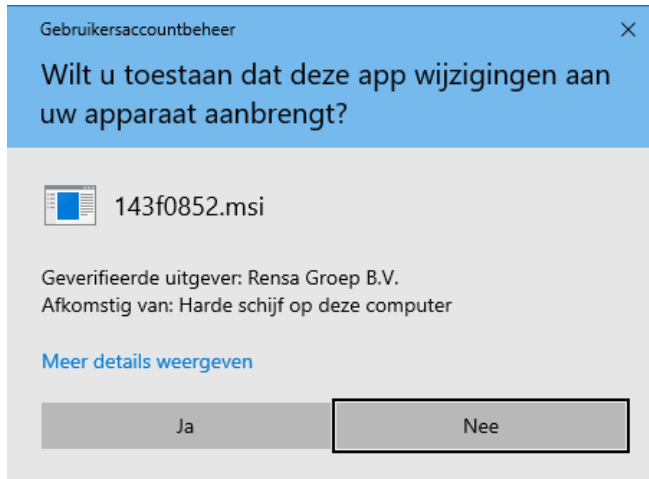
Gebruikersaccountbeheer

×

Wilt u toestaan dat deze app wijzigingen aan uw apparaat aanbrengt?

143f0852.msi

Geverifieerde uitgever: Rensa Groep B.V.
Afkomstig van: Harde schijf op deze computer

Meer details weergeven

Ja

Nee